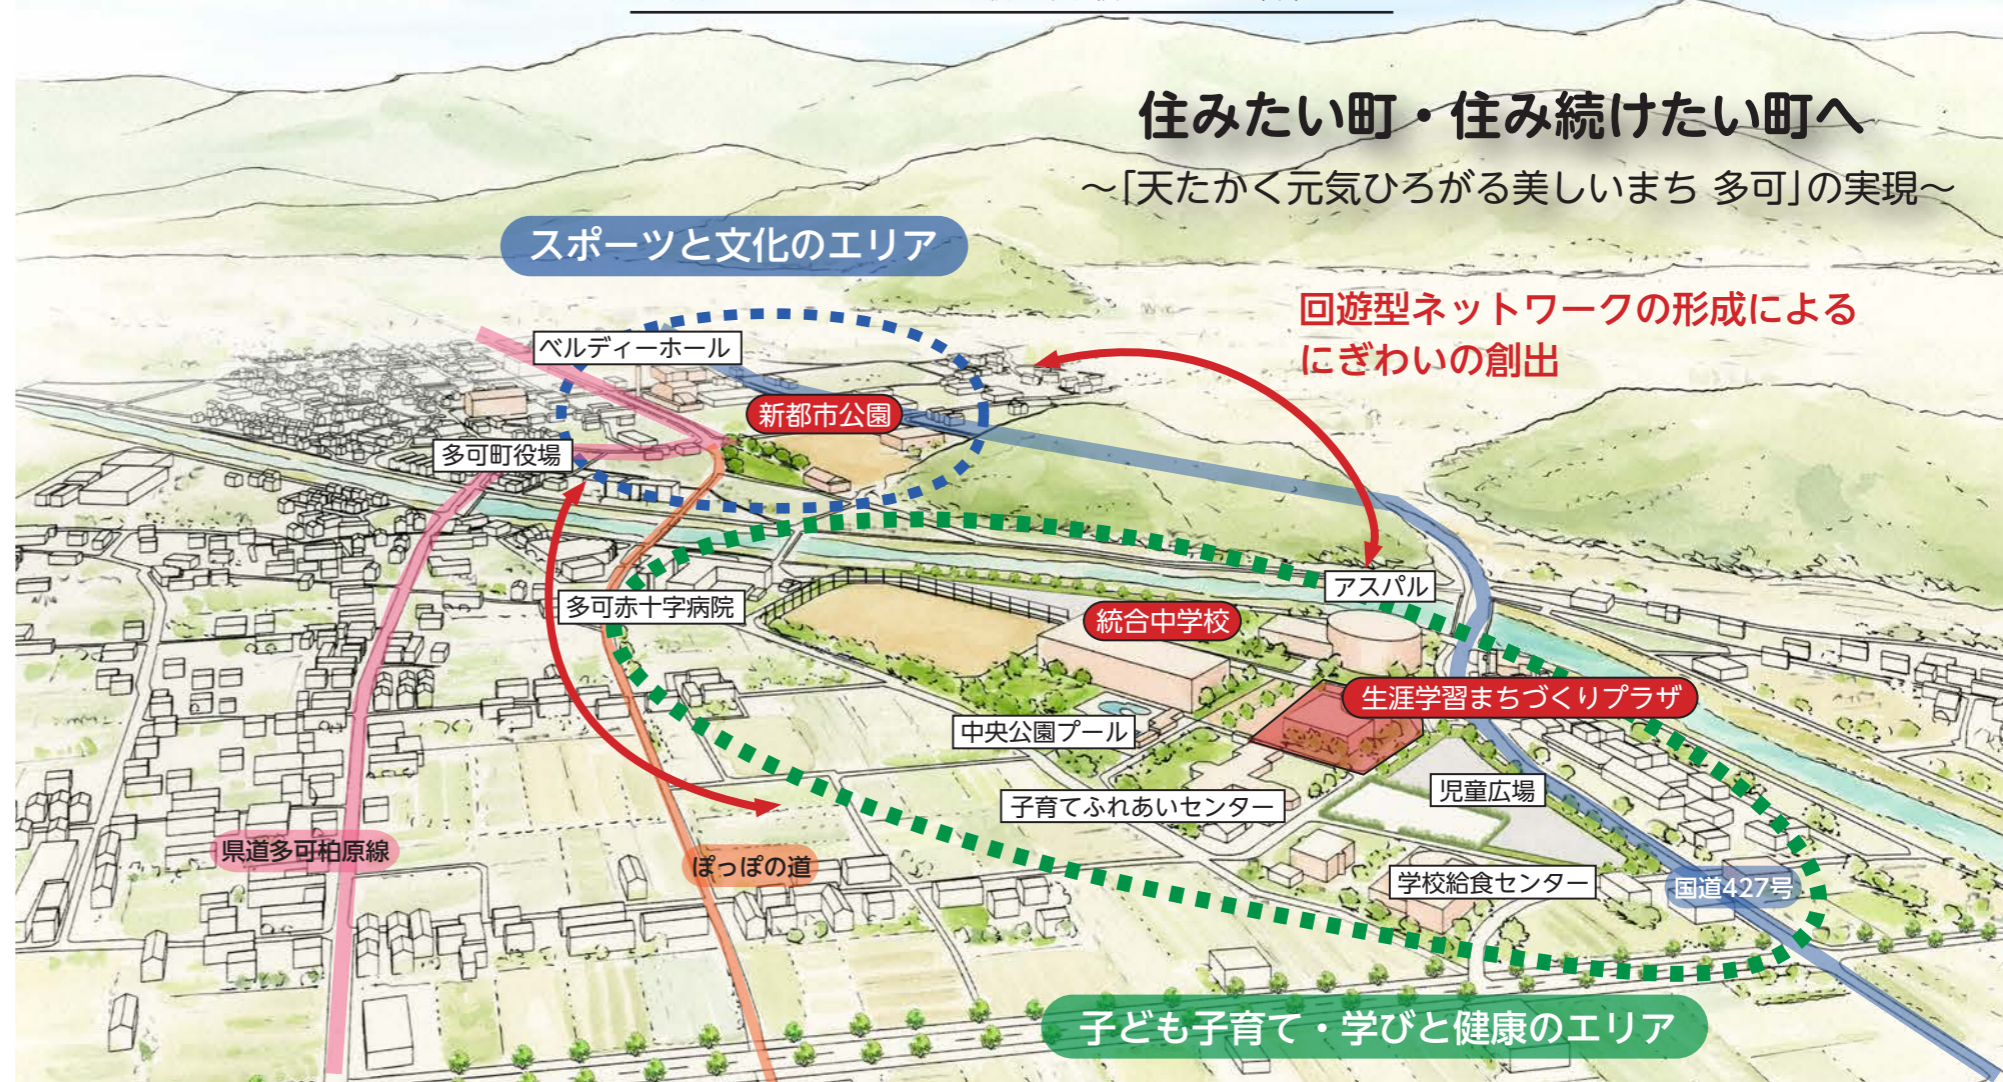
住みたい町・住み続けたい町へ
～「天たかく元気ひろがる美しいまち 多可」の実現～

スポーツと文化のエリア

回遊型ネットワークの形成による
にぎわいの創出

ベルディーホール
新都市公園
多可町役場
アスパル
多可赤十字病院
統合中学校
生涯学習まちづくりプラザ
中央公園プール
児童広場
子育てふれあいセンター
学校給食センター
国道427号
県道多可柏原線
ぽっぽの道

子ども子育て・学びと健康のエリア